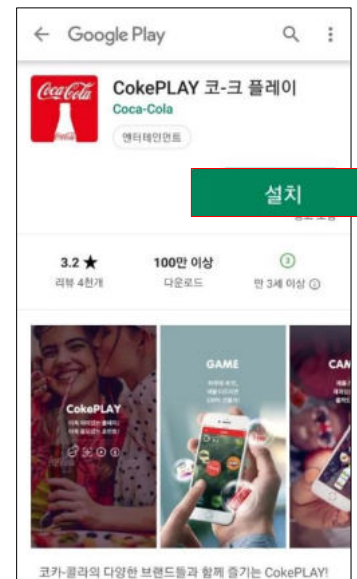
Google Play

Coca-Cola

CokePLAY 코크 플레이

Coca-Cola

엔터테인먼트

설치

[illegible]

3.2 ★
리뷰 4천개

100만 이상
다운로드

3
만 3세 이상

CokePLAY
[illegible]

GAME
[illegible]

CAM
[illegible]

코카-콜라의 다양한 브랜드들과 함께 즐기는 CokePLAY!